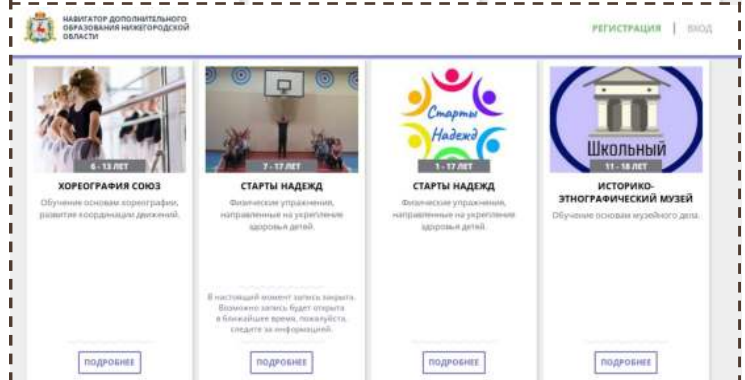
НАВИГАТОР ДОПОЛНИТЕЛЬНОГО ОБРАЗОВАНИЯ НИЖЕГОРОДСКОЙ ОБЛАСТИ

РЕГИСТРАЦИЯ | ВХОД

6 - 13 ЛЕТ

ХОРЕОГРАФИЯ СОЮЗ

Обучение основам хореографии, развитие координации движений.

ПОДРОБНЕЕ

7 - 17 ЛЕТ

СТАРТЫ НАДЕЖД

Физические упражнения, направленные на укрепление здоровья детей.

В настоящий момент запись закрыта. Возможно запись будет открыта в ближайшее время, пожалуйста, следите за информацией.

ПОДРОБНЕЕ

Старты Надежд

1 - 17 ЛЕТ

СТАРТЫ НАДЕЖД

Физические упражнения, направленные на укрепление здоровья детей.

ПОДРОБНЕЕ

Школьный

11 - 18 ЛЕТ

ИСТОРИКО-ЭТНОГРАФИЧЕСКИЙ МУЗЕЙ

Обучение основам музейного дела.

ПОДРОБНЕЕ